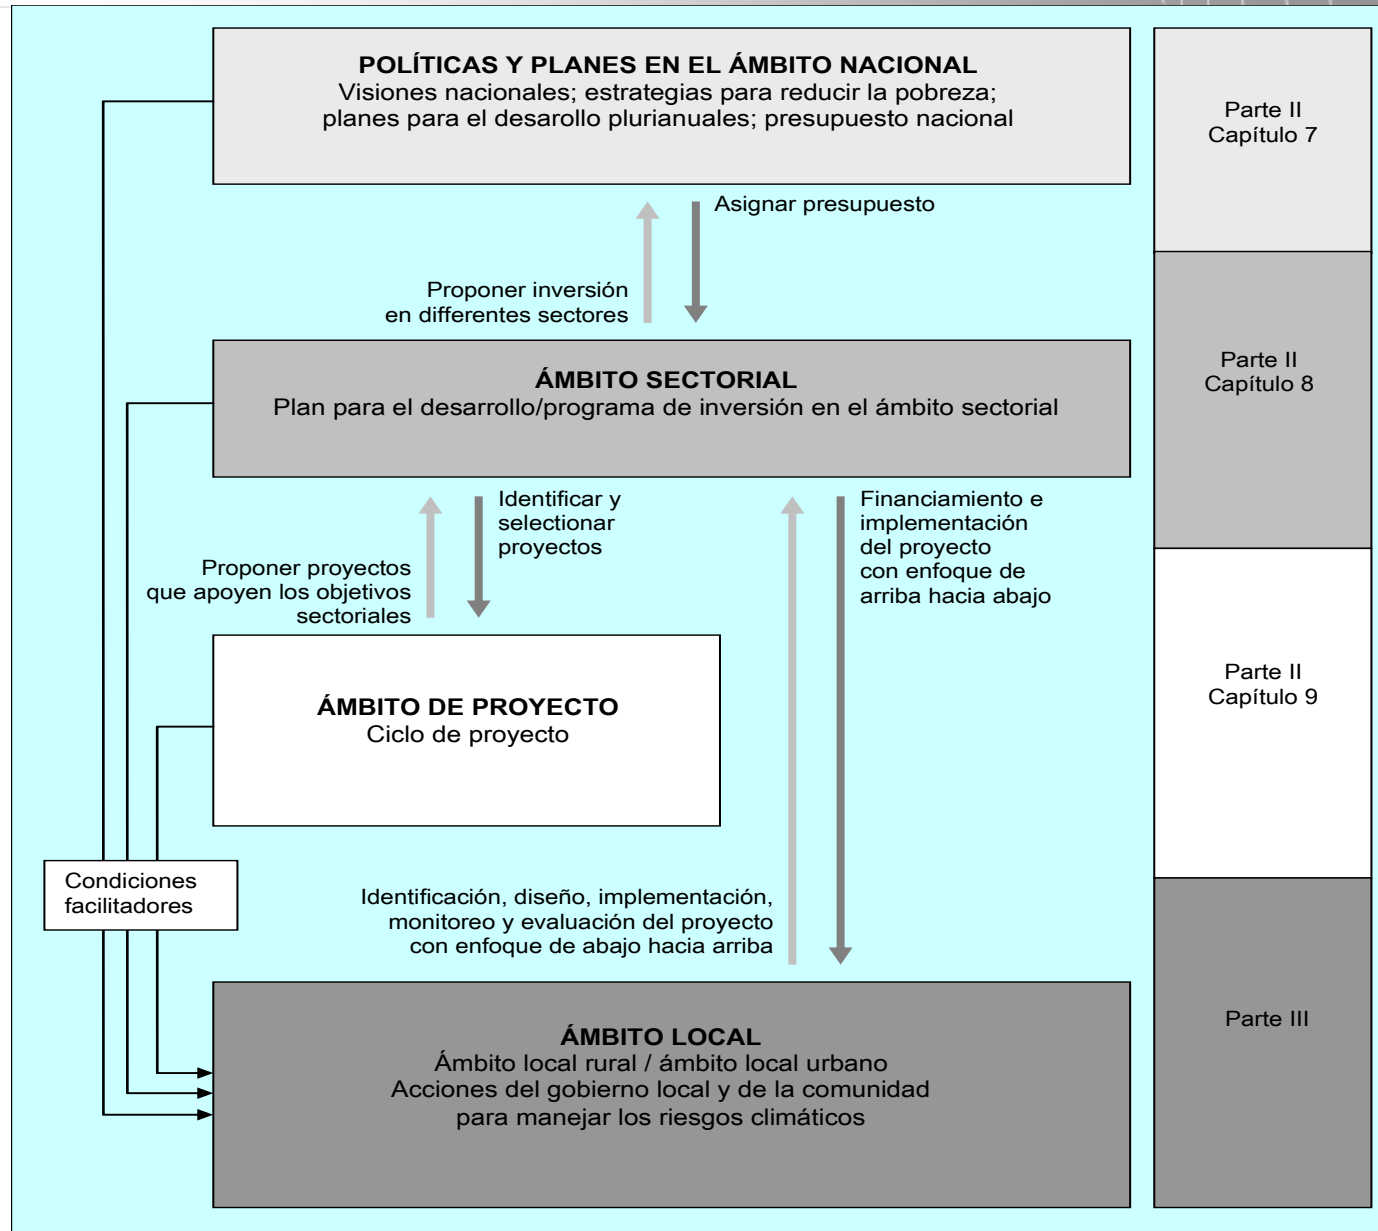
POLÍTICAS Y PLANES EN EL ÁMBITO NACIONAL
Visiones nacionales; estrategias para reducir la pobreza; planes para el desarollo plurianuales; presupuesto nacional

Parte II
Capítulo 7

Asignar presupuesto

Proponer inversión en differentes sectores

ÁMBITO SECTORIAL
Plan para el desarrollo/programa de inversión en el ámbito sectorial

Parte II
Capítulo 8

Identificar y selectionar proyectos

Financiamiento e implementación del proyecto con enfoque de arriba hacia abajo

Proponer proyectos que apoyen los objetivos sectoriales

ÁMBITO DE PROYECTO
Ciclo de proyecto

Parte II
Capítulo 9

Condiciones facilitadores

Identificación, diseño, implementación, monitoreo y evaluación del proyecto con enfoque de abajo hacia arriba

ÁMBITO LOCAL
Ámbito local rural / ámbito local urbano
Acciones del gobierno local y de la comunidad para manejar los riesgos climáticos

Parte III